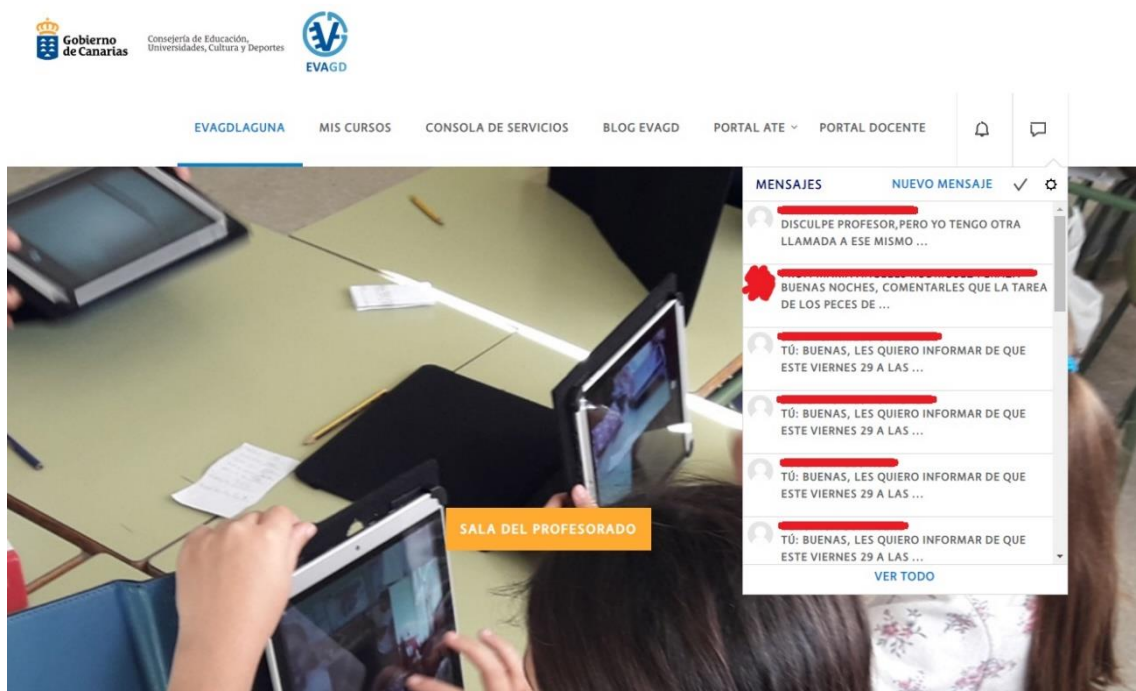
Gobierno de Canarias

Consejería de Educación, Universidades, Cultura y Deportes

EVAGD

EVAGDLAGUNA MIS CURSOS CONSOLA DE SERVICIOS BLOG EVAGD PORTAL ATE PORTAL DOCENTE

MENSAJES NUEVO MENSAJE

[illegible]
DISCULPE PROFESOR,PERO YO TENGO OTRA LLAMADA A ESE MISMO ...

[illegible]
BUENAS NOCHES, COMENTARLES QUE LA TAREA DE LOS PECES DE ...

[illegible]
TÚ: BUENAS, LES QUIERO INFORMAR DE QUE ESTE VIERNES 29 A LAS ...

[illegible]
TÚ: BUENAS, LES QUIERO INFORMAR DE QUE ESTE VIERNES 29 A LAS ...

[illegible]
TÚ: BUENAS, LES QUIERO INFORMAR DE QUE ESTE VIERNES 29 A LAS ...

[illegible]
TÚ: BUENAS, LES QUIERO INFORMAR DE QUE ESTE VIERNES 29 A LAS ...

VER TODO

SALA DEL PROFESORADO